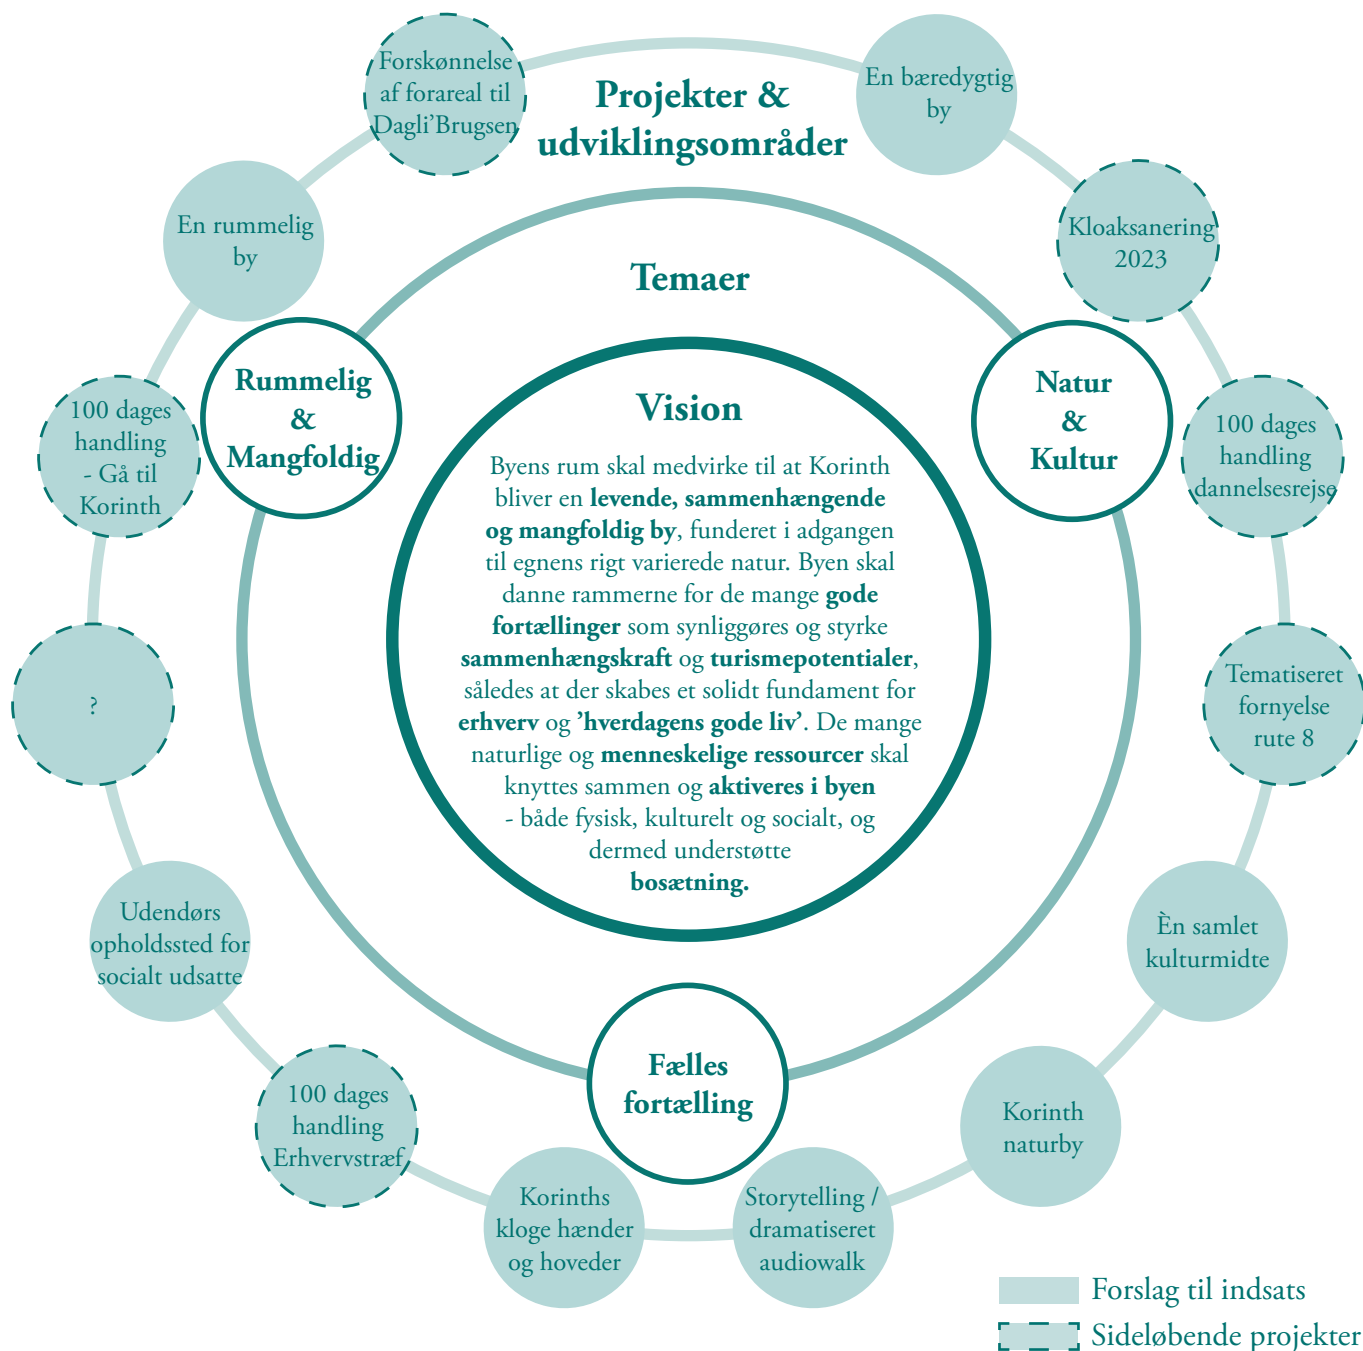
Projekter & udviklingsområder

Forskønnelse af forareal til Dagli'Brugsen

En bæredygtig by

Kloaksanering 2023

100 dages handling dannelsesrejse

Tematiseret fornyelse rute 8

Èn samlet kulturmidte

Korinth naturby

Storytelling / dramatiseret audiowalk

Korinths kloge hænder og hoveder

100 dages handling Erhvervstræf

Udendørs opholdssted for socialt udsatte

?

100 dages handling - Gå til Korinth

En rummelig by

Temaer

Rummelig & Mangfoldig

Natur & Kultur

Fælles fortælling

Vision

Byens rum skal medvirke til at Korinth bliver en **levende, sammenhængende og mangfoldig by**, funderet i adgangen til egnens rigt varierede natur. Byen skal danne rammerne for de mange **gode fortællinger** som synliggøres og styrke **sammenhængskraft** og **turismepotentialer**, således at der skabes et solidt fundament for **erhverv** og **'hverdagens gode liv'**. De mange naturlige og **menneskelige ressourcer** skal knyttes sammen og **aktiveres i byen** - både fysisk, kulturelt og socialt, og dermed understøtte **bosætning.**

Forslag til indsats

Sideløbende projekter